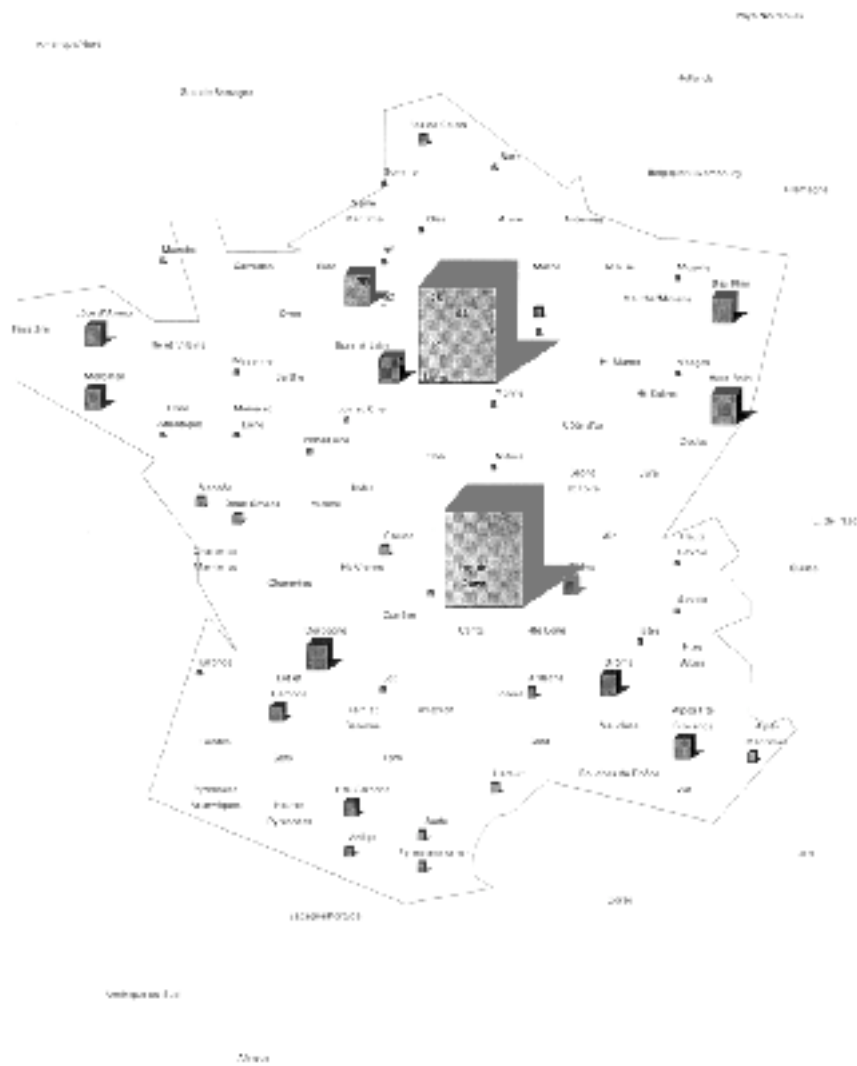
Pays Bas

Manche

Côtes d'Armor

Morbihan

Bas Rhin

Haut Rhin

Charente

Gironde

Rhône

Ardèche

Aude

Ariège

Lot

Isère

Savoie

Haute Savoie

Hautes Alpes

Alpes de Haute Provence

Vaucluse

Bouches du Rhône

Var

Gard

Hérault

Aveyron

Tarn

Haute Garonne

Hautes Pyrénées

Pyrénées Atlantiques

Landes

Lot et Garonne

Dordogne

Corrèze

Cantal

Puy de Dôme

Allier

Creuse

Haute Vienne

Vienne

Deux Sèvres

Vendée

Loire Atlantique

Maine et Loire

Indre et Loire

Loir et Cher

Loiret

Cher

Indre

Nièvre

Yonne

Côte d'Or

Saône et Loire

Jura

Doubs

Ain

Loire

Haute Loire

Lozère

Drôme

Sarthe

Mayenne

Orne

Calvados

Eure

Eure et Loir

Oise

Aisne

Somme

Pas de Calais

Nord

Ardennes

Marne

Meuse

Moselle

Meurthe et Moselle

Vosges

Haute Marne

Aube

Ille et Vilaine

Finistère

Seine Maritime

Pyrénées Orientales

Alpes Maritimes

Espagne

Italie

Suisse

Allemagne

Belgique

Royaume Uni

Afrique

Amérique du Sud